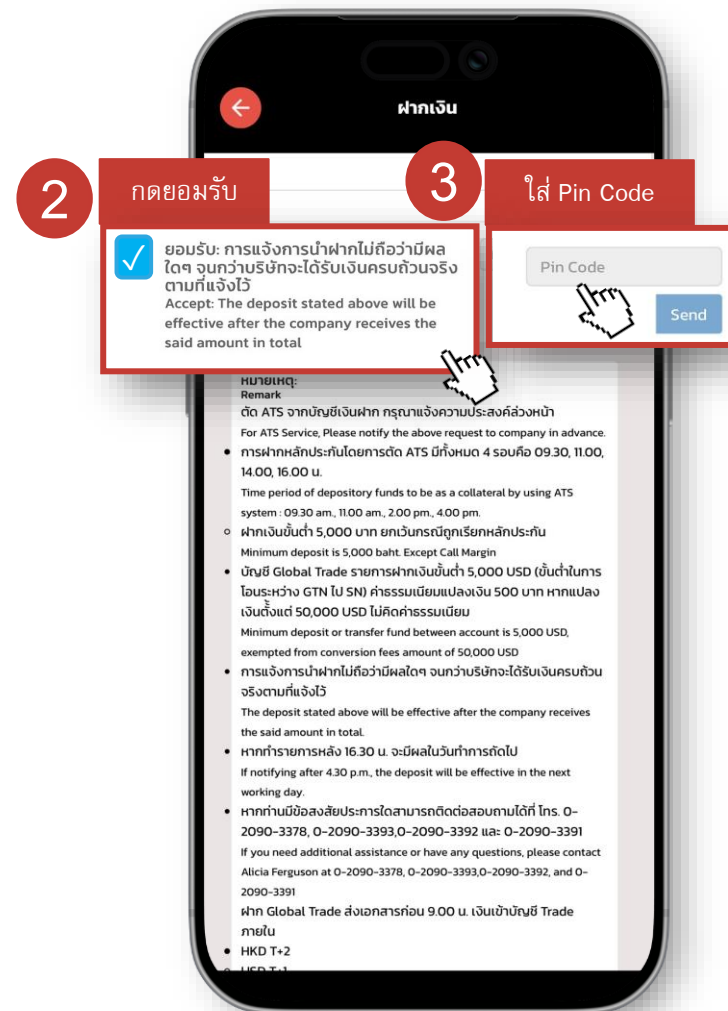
ฝากเงิน

2 กดยอมรับ

ยอมรับ: การแจ้งการนำฝากไม่ถือว่ามีผลใดๆ จนกว่าบริษัทจะได้รับเงินครบถ้วนจริงตามที่แจ้งไว้
Accept: The deposit stated above will be effective after the company receives the said amount in total

3 ใส่ Pin Code

Pin Code

Send

หมายเหตุ:
Remark
ตัด ATS จากบัญชีเงินฝาก กรุณาแจ้งความประสงค์ล่วงหน้า
For ATS Service, Please notify the above request to company in advance.

• การฝากหลักประกันโดยการตัด ATS มีทั้งหมด 4 รอบคือ 09.30, 11.00, 14.00, 16.00 น.
Time period of depository funds to be as a collateral by using ATS system : 09.30 am., 11.00 am., 2.00 pm., 4.00 pm.
◦ ฝากเงินขั้นต่ำ 5,000 บาท ยกเว้นกรณีถูกเรียกหลักประกัน
Minimum deposit is 5,000 baht. Except Call Margin
• บัญชี Global Trade รายการฝากเงินขั้นต่ำ 5,000 USD (ขั้นต่ำในการโอนระหว่าง GTN ไป SN) ค่าธรรมเนียมแปลงเงิน 500 บาท หากแปลงเงินตั้งแต่ 50,000 USD ไม่คิดค่าธรรมเนียม
Minimum deposit or transfer fund between account is 5,000 USD, exempted from conversion fees amount of 50,000 USD
• การแจ้งการนำฝากไม่ถือว่ามีผลใดๆ จนกว่าบริษัทจะได้รับเงินครบถ้วนจริงตามที่แจ้งไว้
The deposit stated above will be effective after the company receives the said amount in total.
• หากทำรายการหลัง 16.30 น. จะมีผลในวันทำการถัดไป
If notifying after 4.30 p.m., the deposit will be effective in the next working day.
• หากท่านมีข้อสงสัยประการใดสามารถติดต่อสอบถามได้ที่ โทร. 0-2090-3378, 0-2090-3393,0-2090-3392 และ 0-2090-3391
If you need additional assistance or have any questions, please contact Alicia Ferguson at 0-2090-3378, 0-2090-3393,0-2090-3392, and 0-2090-3391
ฝาก Global Trade ส่งเอกสารก่อน 9.00 น. เงินเข้าบัญชี Trade ภายใน
• HKD T+2
• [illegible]